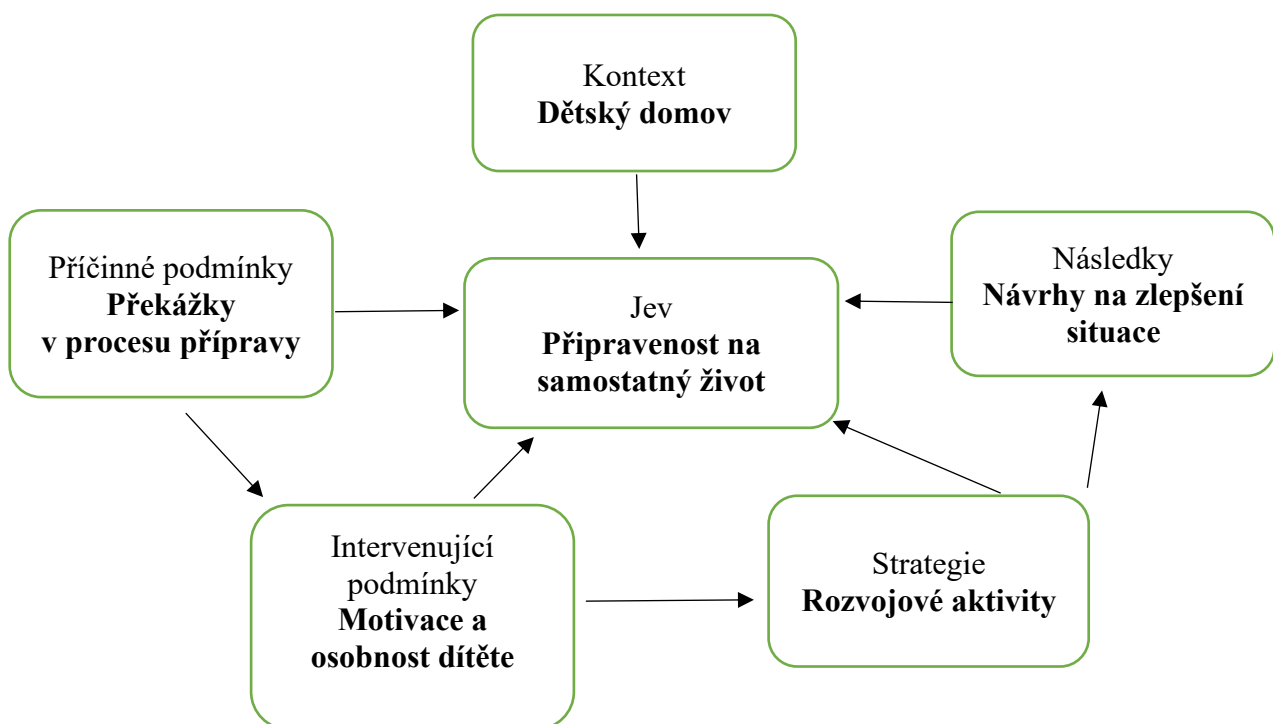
Kontext
**Dětský domov**

Příčinné podmínky
**Překážky v procesu přípravy**

Jev
**Připravenost na samostatný život**

Následky
**Návrhy na zlepšení situace**

Intervenující podmínky
**Motivace a osobnost dítěte**

Strategie
**Rozvojové aktivity**